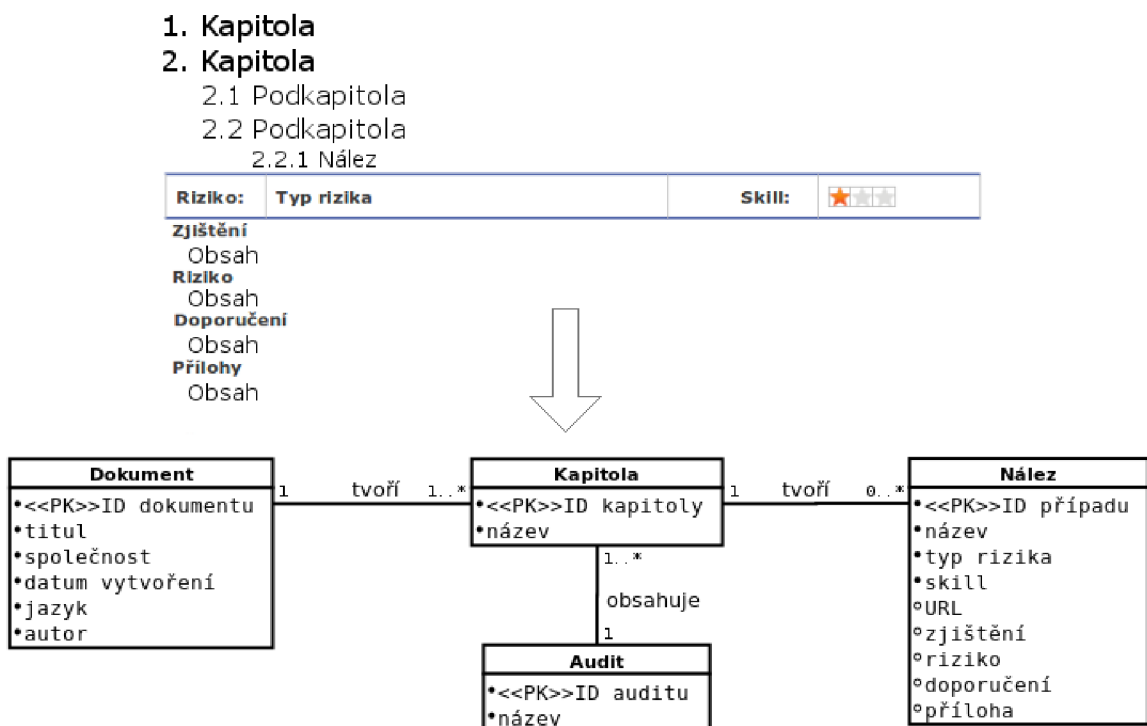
1. Kapitola
2. Kapitola
2.1 Podkapitola
2.2 Podkapitola
2.2.1 Nález

| Riziko: | Typ rizika | Skill: | ★☆☆ |
|---|---|---|---|

Zjištění
Obsah
Riziko
Obsah
Doporučení
Obsah
Přílohy
Obsah

Dokument
•<<PK>>ID dokumentu
•titul
•společnost
•datum vytvoření
•jazyk
•autor

1 tvoří 1..*

Kapitola
•<<PK>>ID kapitoly
•název

1 tvoří 0..*

Nález
•<<PK>>ID případu
•název
•typ rizika
•skill
◦URL
◦zjištění
◦riziko
◦doporučení
◦příloha

1..*
obsahuje
1

Audit
•<<PK>>ID auditu
•název